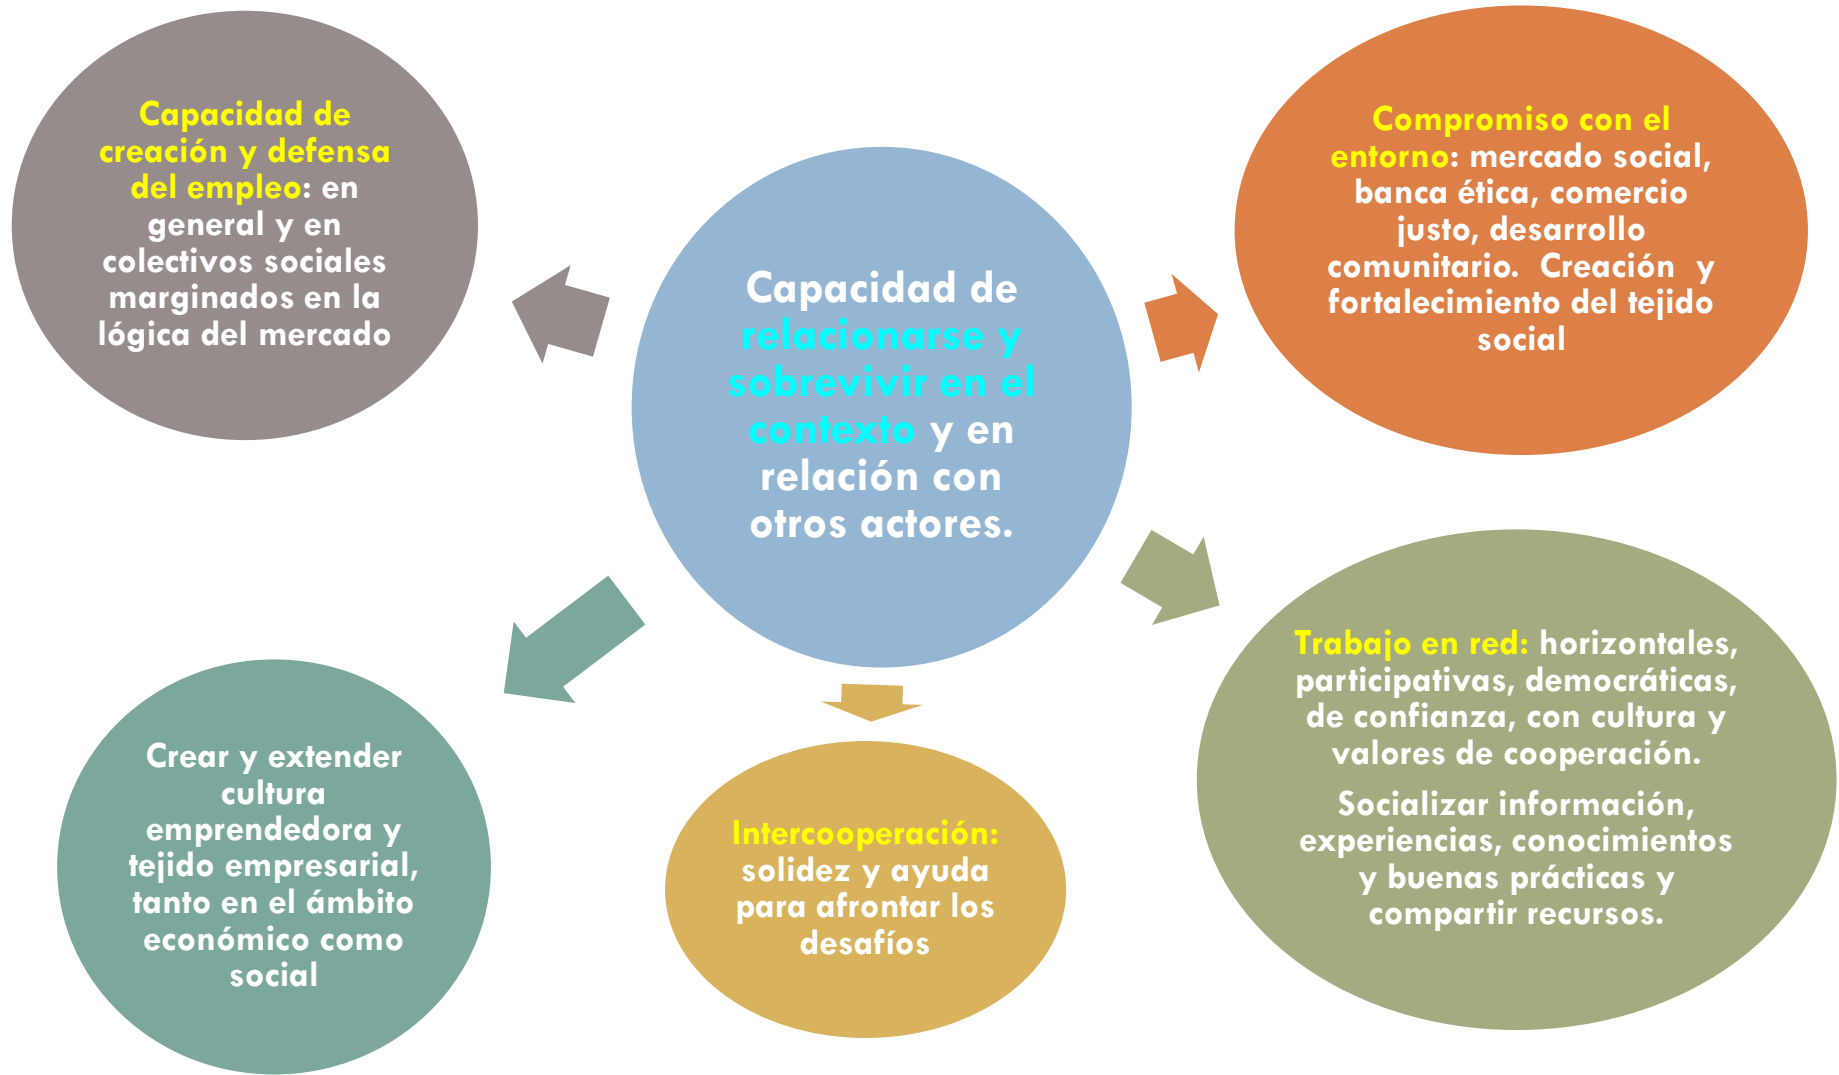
Capacidad de relacionarse y sobrevivir en el contexto y en relación con otros actores.

Capacidad de creación y defensa del empleo: en general y en colectivos sociales marginados en la lógica del mercado

Compromiso con el entorno: mercado social, banca ética, comercio justo, desarrollo comunitario. Creación y fortalecimiento del tejido social

Trabajo en red: horizontales, participativas, democráticas, de confianza, con cultura y valores de cooperación.

Socializar información, experiencias, conocimientos y buenas prácticas y compartir recursos.

Intercooperación: solidez y ayuda para afrontar los desafíos

Crear y extender cultura emprendedora y tejido empresarial, tanto en el ámbito económico como social